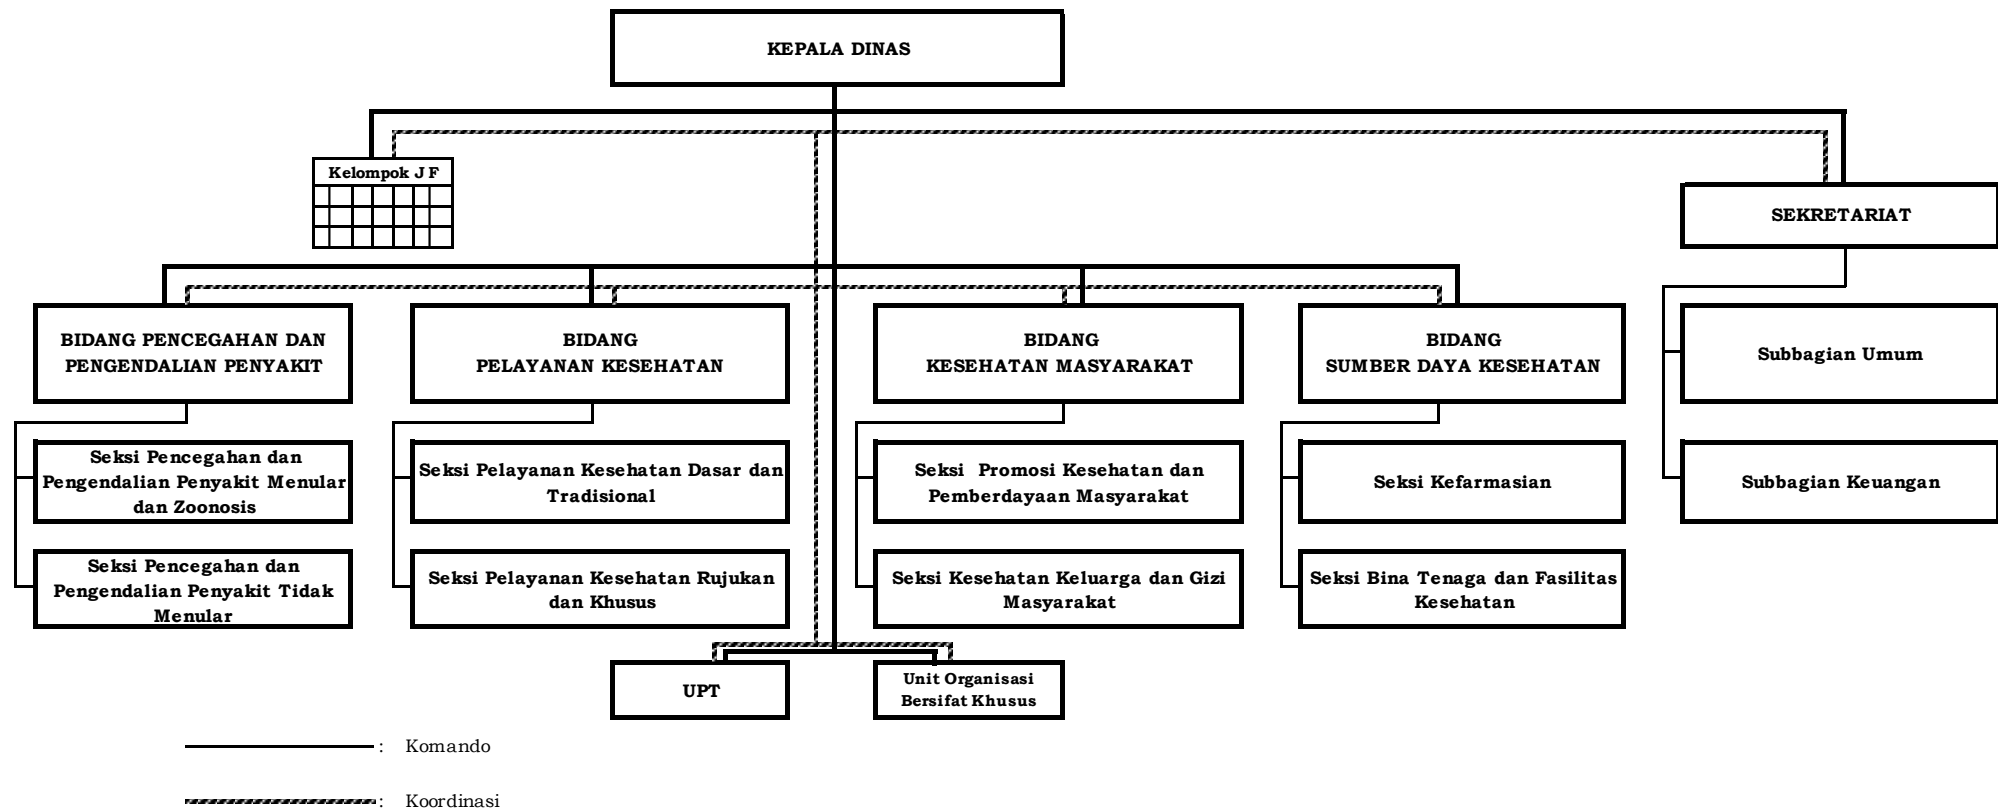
KEPALA DINAS

Kelompok J F

SEKRETARIAT

BIDANG PENCEGAHAN DAN PENGENDALIAN PENYAKIT

Seksi Pencegahan dan Pengendalian Penyakit Menular dan Zoonosis

Seksi Pencegahan dan Pengendalian Penyakit Tidak Menular

BIDANG PELAYANAN KESEHATAN

Seksi Pelayanan Kesehatan Dasar dan Tradisional

Seksi Pelayanan Kesehatan Rujukan dan Khusus

BIDANG KESEHATAN MASYARAKAT

Seksi Promosi Kesehatan dan Pemberdayaan Masyarakat

Seksi Kesehatan Keluarga dan Gizi Masyarakat

BIDANG SUMBER DAYA KESEHATAN

Seksi Kefarmasian

Seksi Bina Tenaga dan Fasilitas Kesehatan

Subbagian Umum

Subbagian Keuangan

UPT

Unit Organisasi Bersifat Khusus

: Komando

: Koordinasi